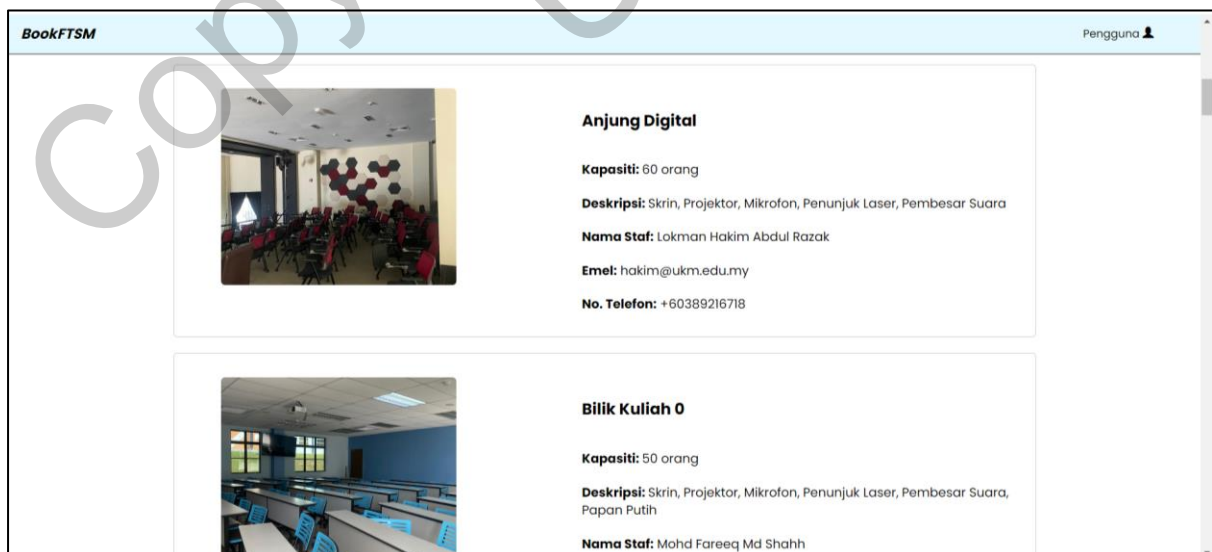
BookFTSM

Pengguna

Anjung Digital

Kapasiti: 60 orang

Deskripsi: Skrin, Projektor, Mikrofon, Penunjuk Laser, Pembesar Suara

Nama Staf: Lokman Hakim Abdul Razak

Emel: hakim@ukm.edu.my

No. Telefon: +60389216718

Bilik Kuliah 0

Kapasiti: 50 orang

Deskripsi: Skrin, Projektor, Mikrofon, Penunjuk Laser, Pembesar Suara, Papan Putih

Nama Staf: Mohd Fareeq Md Shahh

Copy